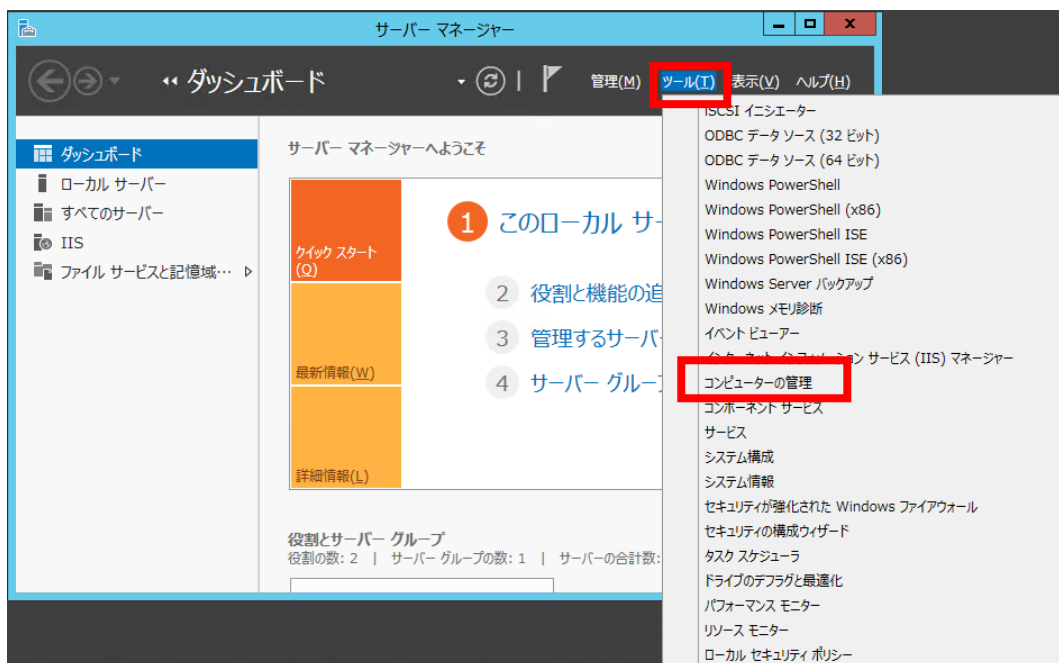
サーバー マネージャー

ダッシュボード

管理(M) ツール(T) 表示(V) ヘルプ(H)

ダッシュボード
ローカル サーバー
すべてのサーバー
IIS
ファイル サービスと記憶域…

サーバー マネージャーへようこそ

クイック スタート (Q)

最新情報(W)

詳細情報(L)

1 このローカル サー

2 役割と機能の追

3 管理するサーバー

4 サーバー グループ

役割とサーバー グループ
役割の数: 2 | サーバー グループの数: 1 | サーバーの合計数:

iSCSI イニシエーター
ODBC データ ソース (32 ビット)
ODBC データ ソース (64 ビット)
Windows PowerShell
Windows PowerShell (x86)
Windows PowerShell ISE
Windows PowerShell ISE (x86)
Windows Server バックアップ
Windows メモリ診断
イベント ビューアー
インターネット インフォメーション サービス (IIS) マネージャー
コンピューターの管理
コンポーネント サービス
サービス
システム構成
システム情報
セキュリティが強化された Windows ファイアウォール
セキュリティの構成ウィザード
タスク スケジューラ
ドライブのデフラグと最適化
パフォーマンス モニター
リソース モニター
ローカル セキュリティ ポリシー